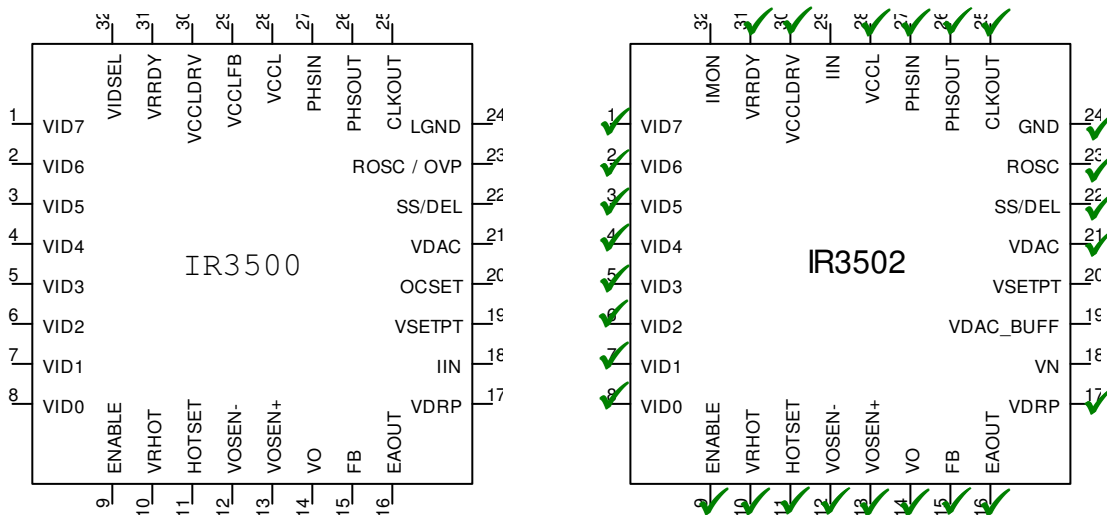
32 31 30 29 28 27 26 25
VIDSEL VRRDY VCCLDRV VCCLFB VCCL PHSIN PHSOUT CLKOUT

1 VID7
2 VID6
3 VID5
4 VID4
5 VID3
6 VID2
7 VID1
8 VID0

LGND 24
ROSC / OVP 23
SS/DEL 22
VDAC 21
OCSET 20
VSETPT 19
IIN 18
VDRP 17

IR3500

ENABLE VRHOT HOTSET VOSEN- VOSEN+ VO FB EAOUT
9 10 11 12 13 14 15 16

32 31 30 29 28 27 26 25
IMON VRRDY VCCLDRV IIN VCCL PHSIN PHSOUT CLKOUT

1 VID7
2 VID6
3 VID5
4 VID4
5 VID3
6 VID2
7 VID1
8 VID0

GND 24
ROSC 23
SS/DEL 22
VDAC 21
VSETPT 20
VDAC_BUFF 19
VN 18
VDRP 17

IR3502

ENABLE VRHOT HOTSET VOSEN- VOSEN+ VO FB EAOUT
9 10 11 12 13 14 15 16